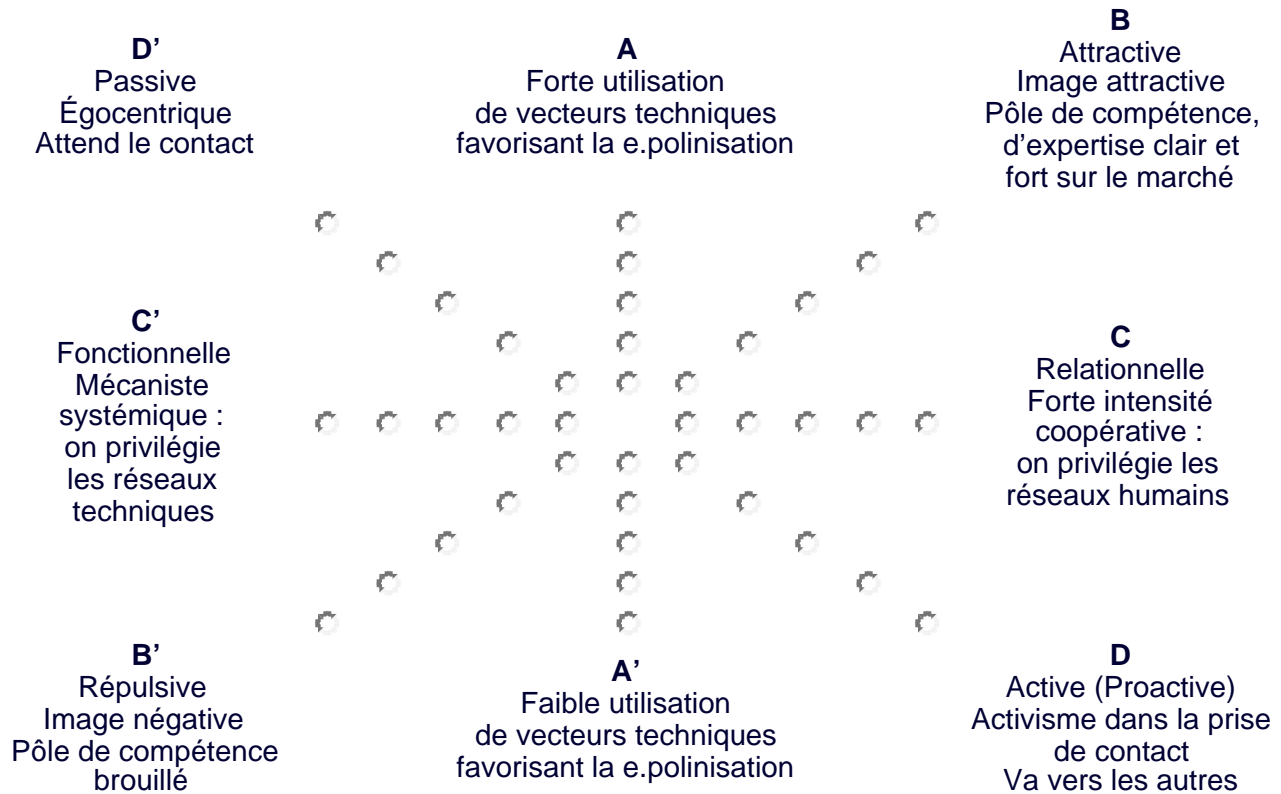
D'
Passive
Égocentrique
Attend le contact

A
Forte utilisation
de vecteurs techniques
favorisant la e.polinisation

B
Attractive
Image attractive
Pôle de compétence,
d'expertise clair et
fort sur le marché

C'
Fonctionnelle
Mécaniste
systémique :
on privilégie
les réseaux
techniques

C
Relationnelle
Forte intensité
coopérative :
on privilégie les
réseaux humains

B'
Répulsive
Image négative
Pôle de compétence
brouillé

A'
Faible utilisation
de vecteurs techniques
favorisant la e.polinisation

D
Active (Proactive)
Activisme dans la prise
de contact
Va vers les autres